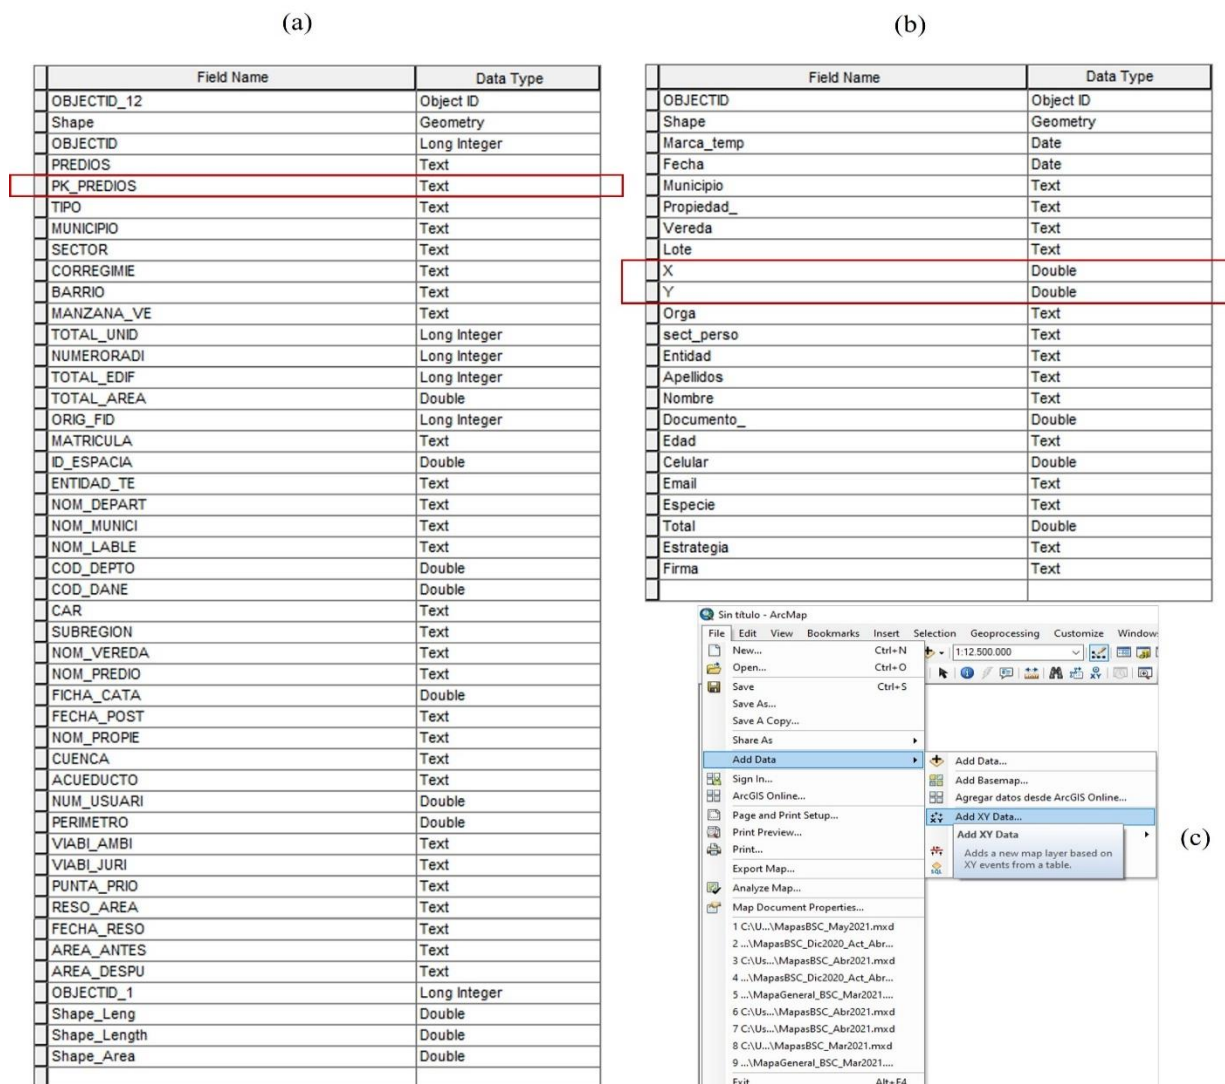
(a)

| Field Name | Data Type |
|---|---|
| OBJECTID_12 | Object ID |
| Shape | Geometry |
| OBJECTID | Long Integer |
| PREDIOS | Text |
| PK_PREDIOS | Text |
| TIPO | Text |
| MUNICIPIO | Text |
| SECTOR | Text |
| CORREGIMIE | Text |
| BARRIO | Text |
| MANZANA_VE | Text |
| TOTAL_UNID | Long Integer |
| NUMERORADI | Long Integer |
| TOTAL_EDIF | Long Integer |
| TOTAL_AREA | Double |
| ORIG_FID | Long Integer |
| MATRICULA | Text |
| ID_ESPACIA | Double |
| ENTIDAD_TE | Text |
| NOM_DEPART | Text |
| NOM_MUNICI | Text |
| NOM_LABLE | Text |
| COD_DEPTO | Double |
| COD_DANE | Double |
| CAR | Text |
| SUBREGION | Text |
| NOM_VEREDA | Text |
| NOM_PREDIO | Text |
| FICHA_CATA | Double |
| FECHA_POST | Text |
| NOM_PROPIE | Text |
| CUENCA | Text |
| ACUEDUCTO | Text |
| NUM_USUARI | Double |
| PERIMETRO | Double |
| VIABI_AMBI | Text |
| VIABI_JURI | Text |
| PUNTA_PRIO | Text |
| RESO_AREA | Text |
| FECHA_RESO | Text |
| AREA_ANTES | Text |
| AREA_DESPU | Text |
| OBJECTID_1 | Long Integer |
| Shape_Leng | Double |
| Shape_Length | Double |
| Shape_Area | Double |

(b)

| Field Name | Data Type |
|---|---|
| OBJECTID | Object ID |
| Shape | Geometry |
| Marca_temp | Date |
| Fecha | Date |
| Municipio | Text |
| Propiedad_ | Text |
| Vereda | Text |
| Lote | Text |
| X | Double |
| Y | Double |
| Orga | Text |
| sect_perso | Text |
| Entidad | Text |
| Apellidos | Text |
| Nombre | Text |
| Documento_ | Double |
| Edad | Text |
| Celular | Double |
| Email | Text |
| Especie | Text |
| Total | Double |
| Estrategia | Text |
| Firma | Text |

Sin titulo - ArcMap
File Edit View Bookmarks Insert Selection Geoprocessing Customize Window
1:12.500.000
New... Ctrl+N
Open... Ctrl+O
Save Ctrl+S
Save As...
Save A Copy...
Share As
Add Data
Sign In...
ArcGIS Online...
Page and Print Setup...
Print Preview...
Print...
Export Map...
Analyze Map...
Map Document Properties...
1 C:\U...\MapasBSC_May2021.mxd
2 ...\MapasBSC_Dic2020_Act_Abr...
3 C:\Us...\MapasBSC_Abr2021.mxd
4 ...\MapasBSC_Dic2020_Act_Abr...
5 ...\MapaGeneral_BSC_Mar2021....
6 C:\Us...\MapasBSC_Abr2021.mxd
7 C:\Us...\MapasBSC_Abr2021.mxd
8 C:\U...\MapasBSC_Mar2021.mxd
9 ...\MapaGeneral_BSC_Mar2021....
Exit Alt+F4
Add Data...
Add Basemap...
Agregar datos desde ArcGIS Online...
Add XY Data...
Add XY Data
Adds a new map layer based on XY events from a table.

(c)